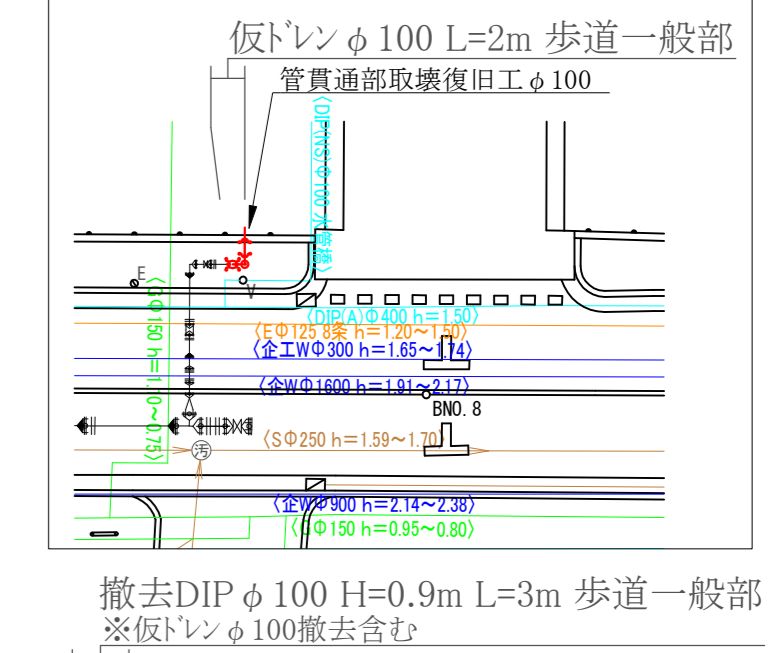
仮ドレン $\phi$ 100 L=2m 歩道一般部

管貫通部取壊復旧工 $\phi$ 100

〈DIP(NS)Φ100 水管橋〉

E

V

〈GΦ150 h=1.10〜0.75〉

〈DIP(A)Φ400 h=1.50〉

〈EΦ125 8条 h=1.20〜1.50〉

〈企工WΦ300 h=1.65〜1.74〉

〈企WΦ1600 h=1.91〜2.17〉

BNO. 8

〈SΦ250 h=1.59〜1.70〉

汚

〈企WΦ900 h=2.14〜2.38〉

〈GΦ150 h=0.95〜0.80〉

撤去DIP $\phi$ 100 H=0.9m L=3m 歩道一般部
※仮ドレン $\phi$ 100撤去含む